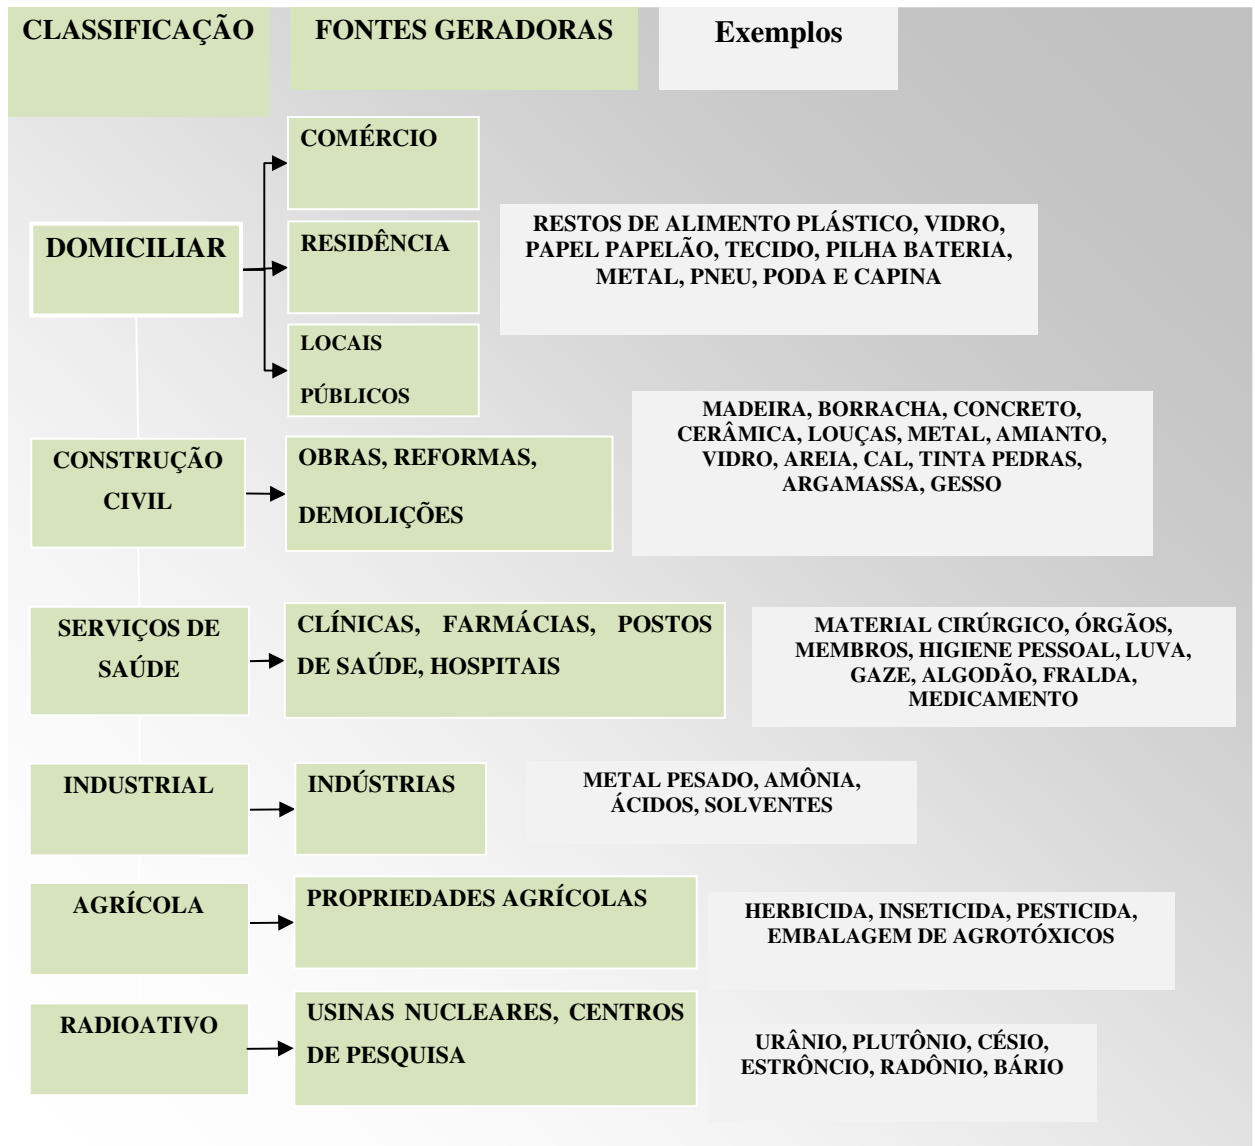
CLASSIFICAÇÃO

FONTES GERADORAS

Exemplos

DOMICILIAR

COMÉRCIO

RESIDÊNCIA

LOCAIS PÚBLICOS

RESTOS DE ALIMENTO PLÁSTICO, VIDRO, PAPEL PAPELÃO, TECIDO, PILHA BATERIA, METAL, PNEU, PODA E CAPINA

CONSTRUÇÃO CIVIL

OBRAS, REFORMAS, DEMOLIÇÕES

MADEIRA, BORRACHA, CONCRETO, CERÂMICA, LOUÇAS, METAL, AMIANTO, VIDRO, AREIA, CAL, TINTA PEDRAS, ARGAMASSA, GESSO

SERVIÇOS DE SAÚDE

CLÍNICAS, FARMÁCIAS, POSTOS DE SAÚDE, HOSPITAIS

MATERIAL CIRÚRGICO, ÓRGÃOS, MEMBROS, HIGIENE PESSOAL, LUVA, GAZE, ALGODÃO, FRALDA, MEDICAMENTO

INDUSTRIAL

INDÚSTRIAS

METAL PESADO, AMÔNIA, ÁCIDOS, SOLVENTES

AGRÍCOLA

PROPRIEDADES AGRÍCOLAS

HERBICIDA, INSETICIDA, PESTICIDA, EMBALAGEM DE AGROTÓXICOS

RADIOATIVO

USINAS NUCLEARES, CENTROS DE PESQUISA

URÂNIO, PLUTÔNIO, CÉSIO, ESTRÔNCIO, RADÔNIO, BÁRIO